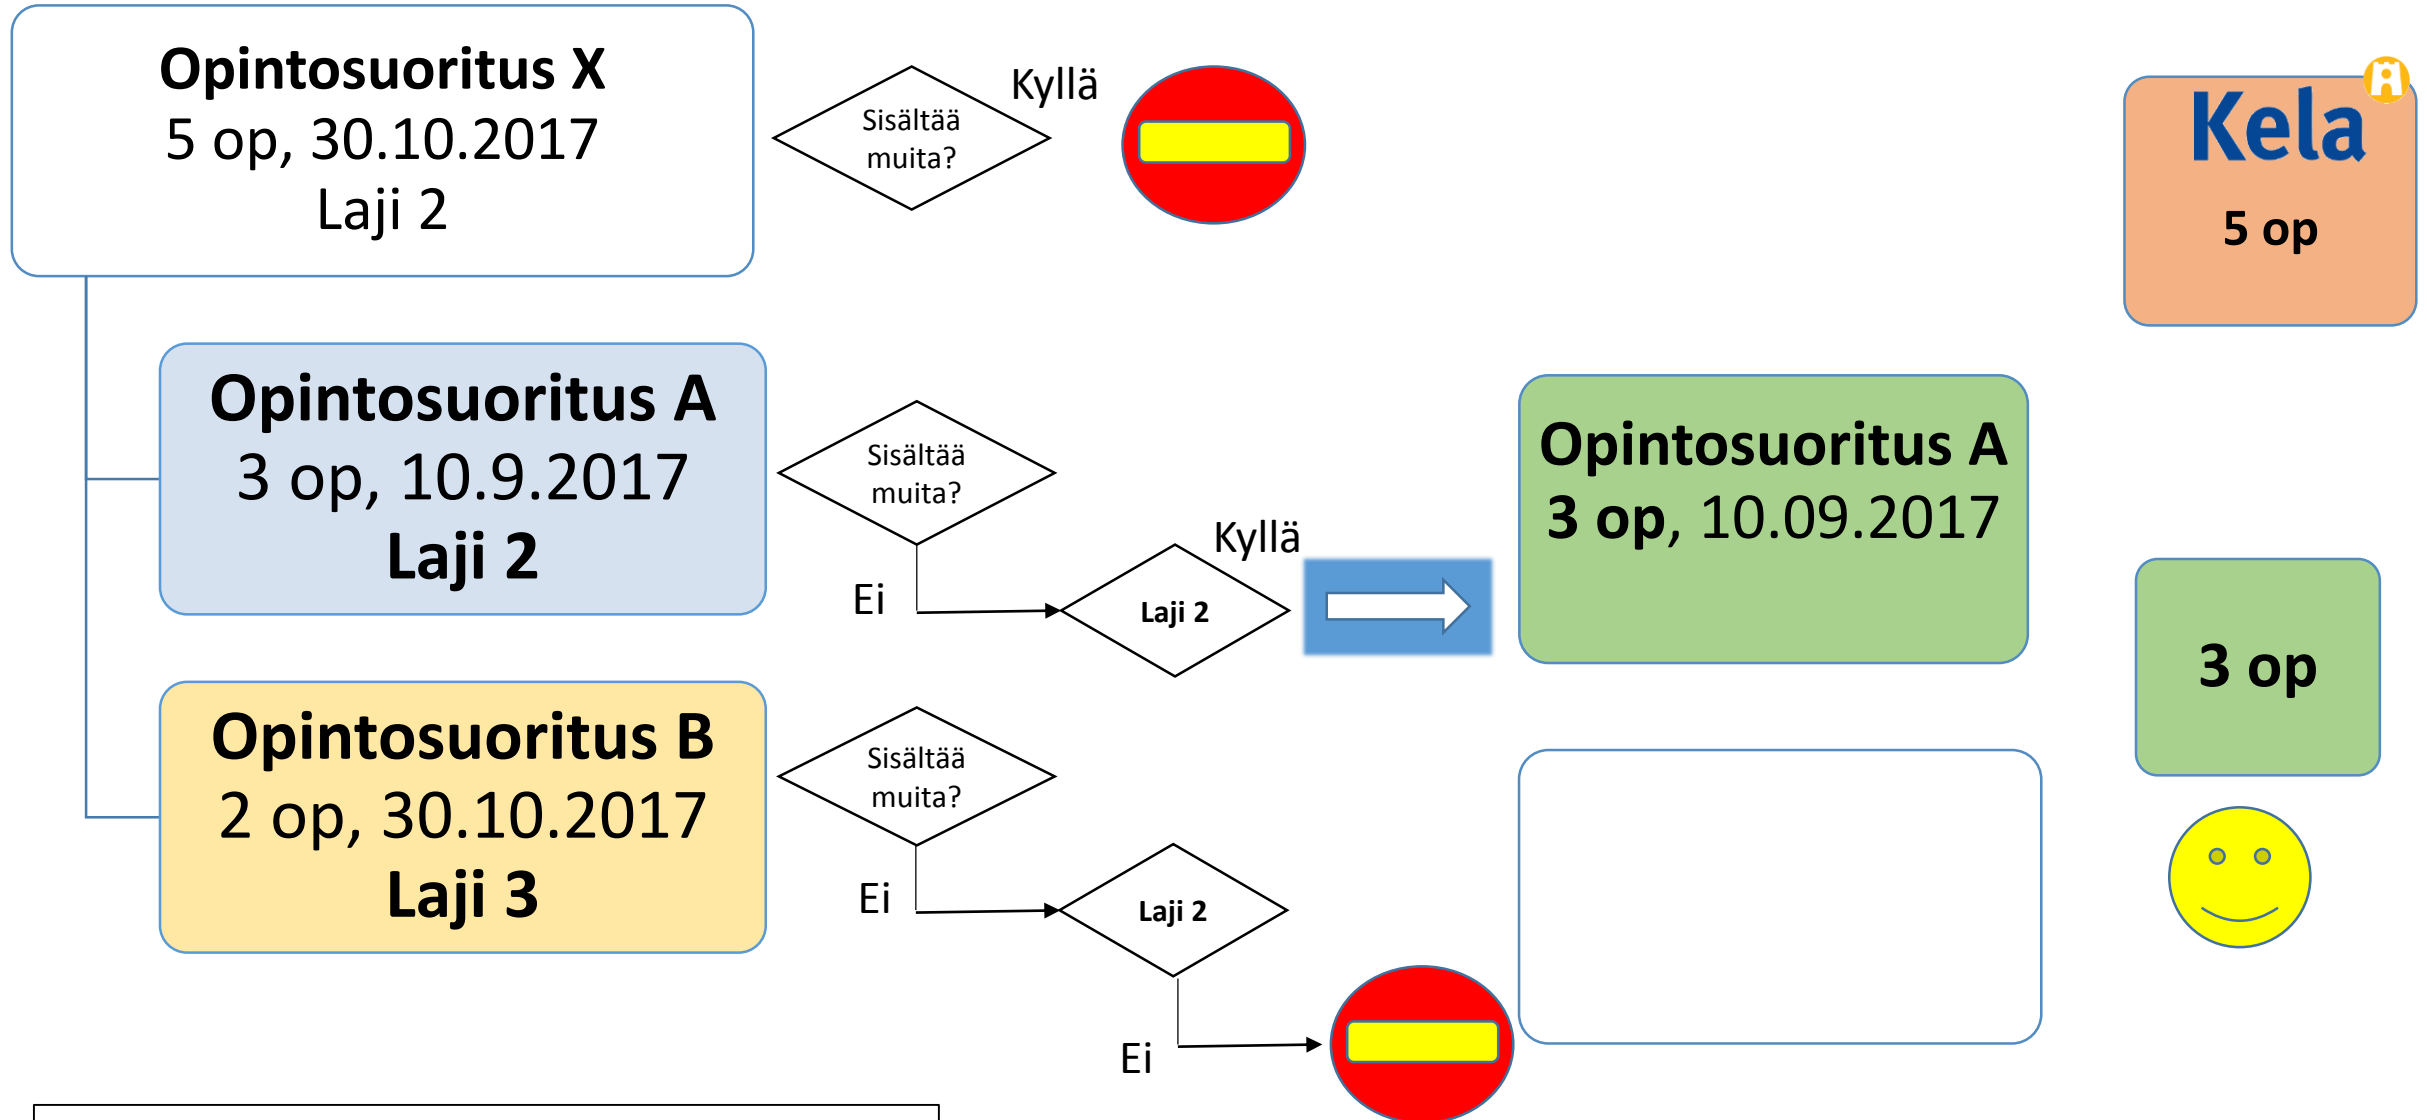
Opintosuoritus X
5 op, 30.10.2017
Laji 2

Sisältää muita?

Kyllä

Kela
5 op

Opintosuoritus A
3 op, 10.9.2017
Laji 2

Sisältää muita?

Ei

Laji 2

Kyllä

Opintosuoritus A
3 op, 10.09.2017

3 op

Opintosuoritus B
2 op, 30.10.2017
Laji 3

Sisältää muita?

Ei

Laji 2

Ei